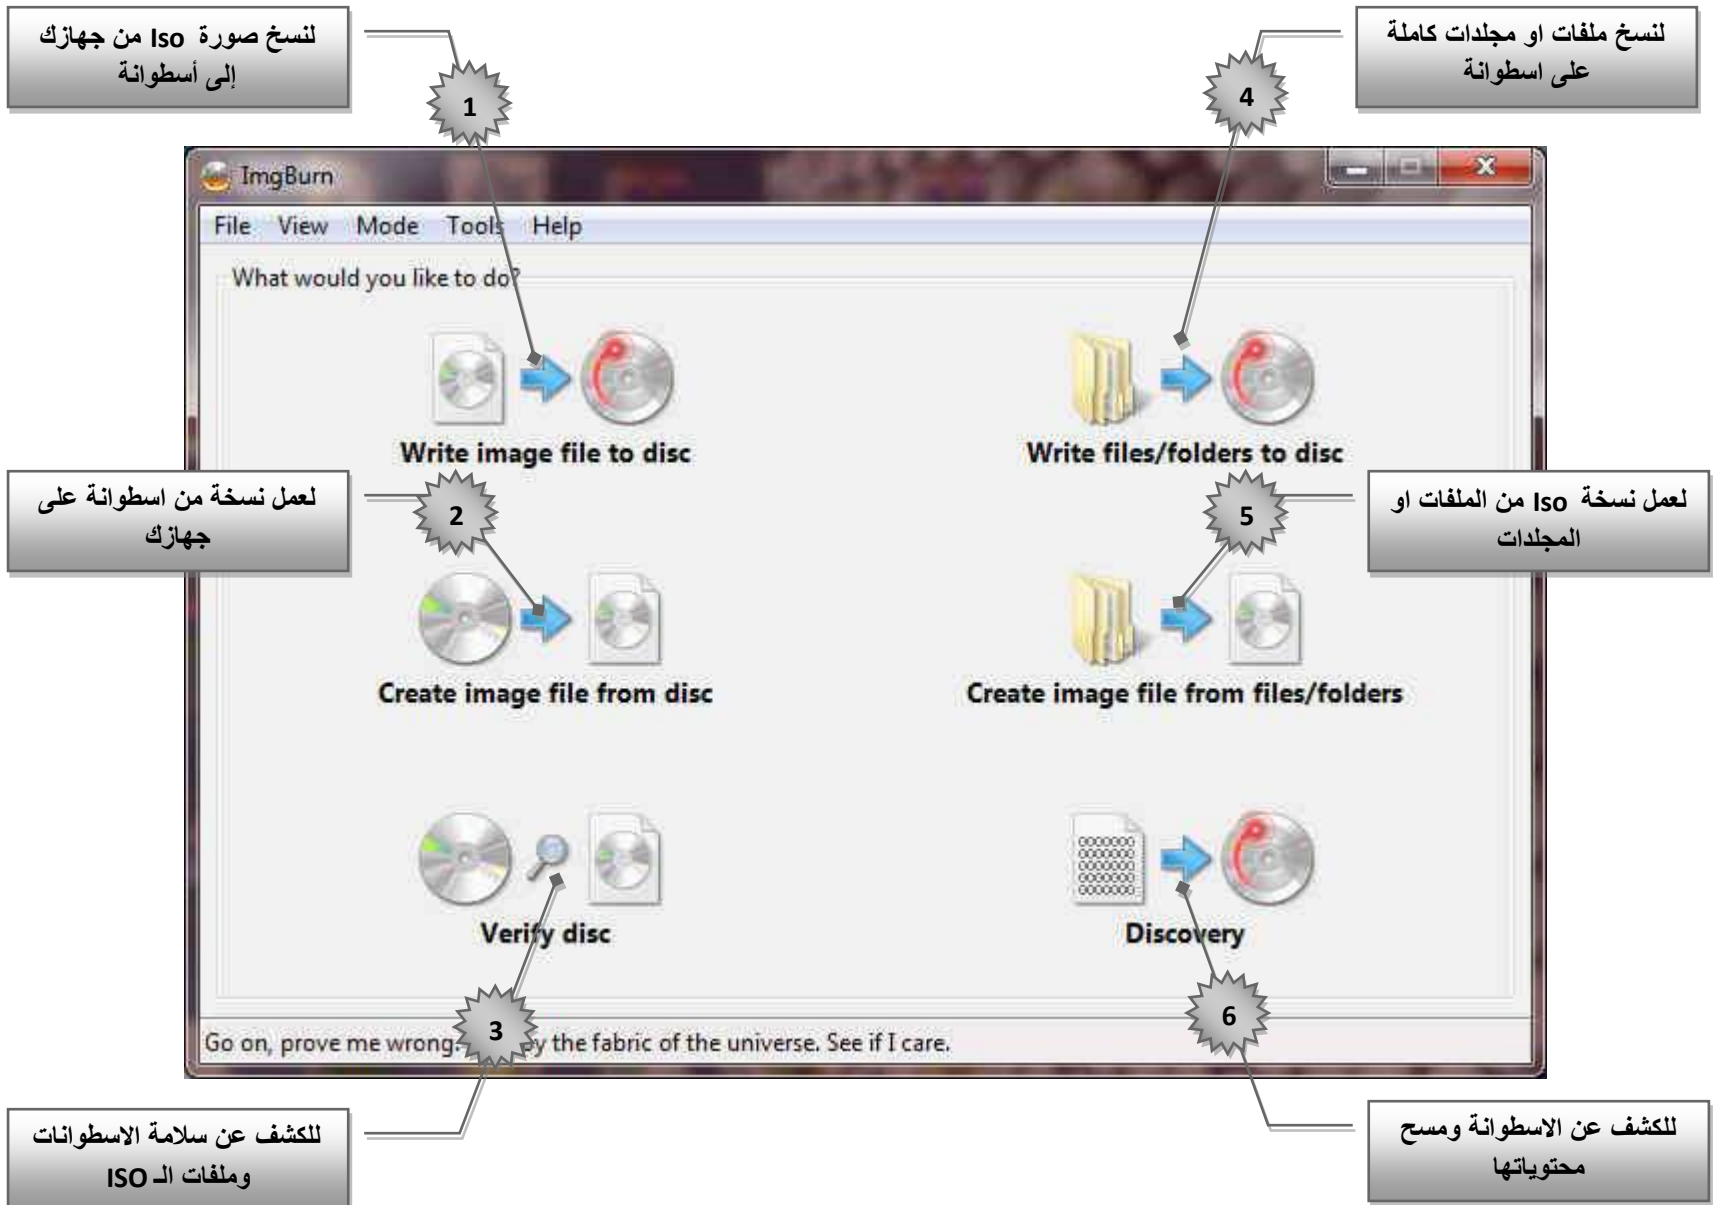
لنسخ صورة Iso من جهازك إلى أسطوانة

1

لنسخ ملفات او مجلدات كاملة على اسطوانة

4

ImgBurn

File View Mode Tools Help

What would you like to do?

Write image file to disc

Write files/folders to disc

لعمل نسخة من اسطوانة على جهازك

2

5

لعمل نسخة Iso من الملفات او المجلدات

Create image file from disc

Create image file from files/folders

Verify disc

Discovery

3

6

Go on, prove me wrong. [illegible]y the fabric of the universe. See if I care.

للكشف عن سلامة الاسطوانات وملفات الـ ISO

للكشف عن الاسطوانة ومسح محتوياتها